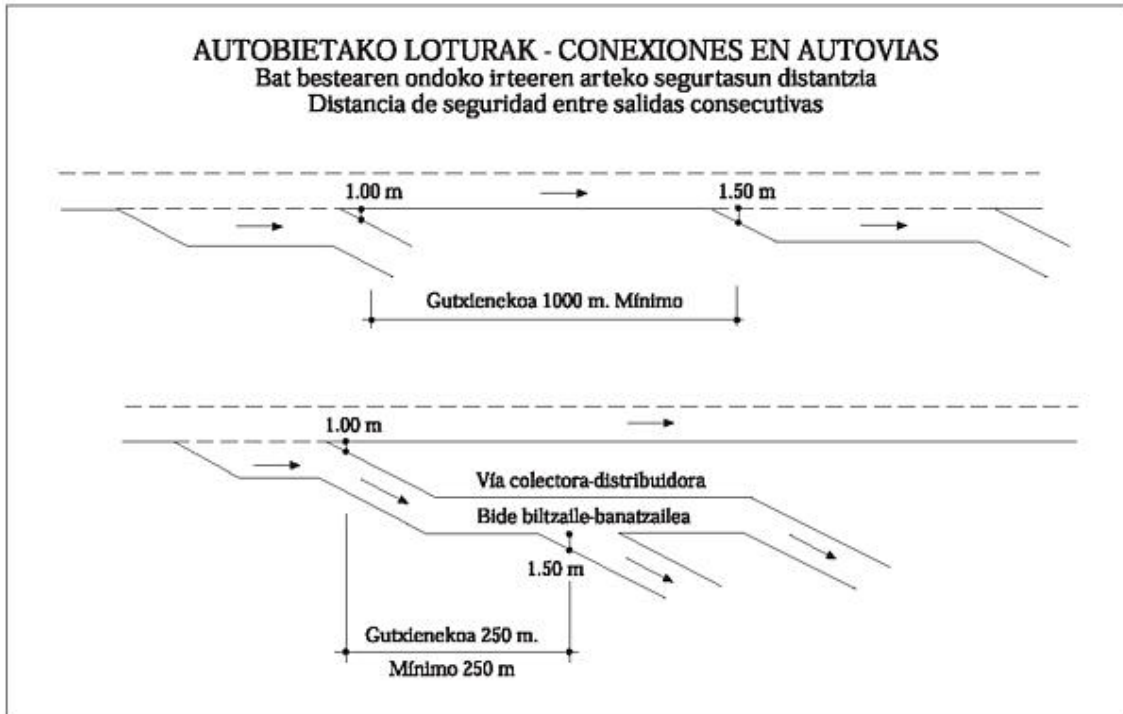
AUTOBIETAKO LOTURAK - CONEXIONES EN AUTOVIAS
Bat bestearen ondoko irteeren arteko segurtasun distantzia
Distancia de seguridad entre salidas consecutivas

1.00 m

1.50 m

Gutxienekoa 1000 m. Mínimo

1.00 m

Vía colectora-distribuidora

Bide biltzaile-banatzailea

1.50 m

Gutxienekoa 250 m.

Mínimo 250 m